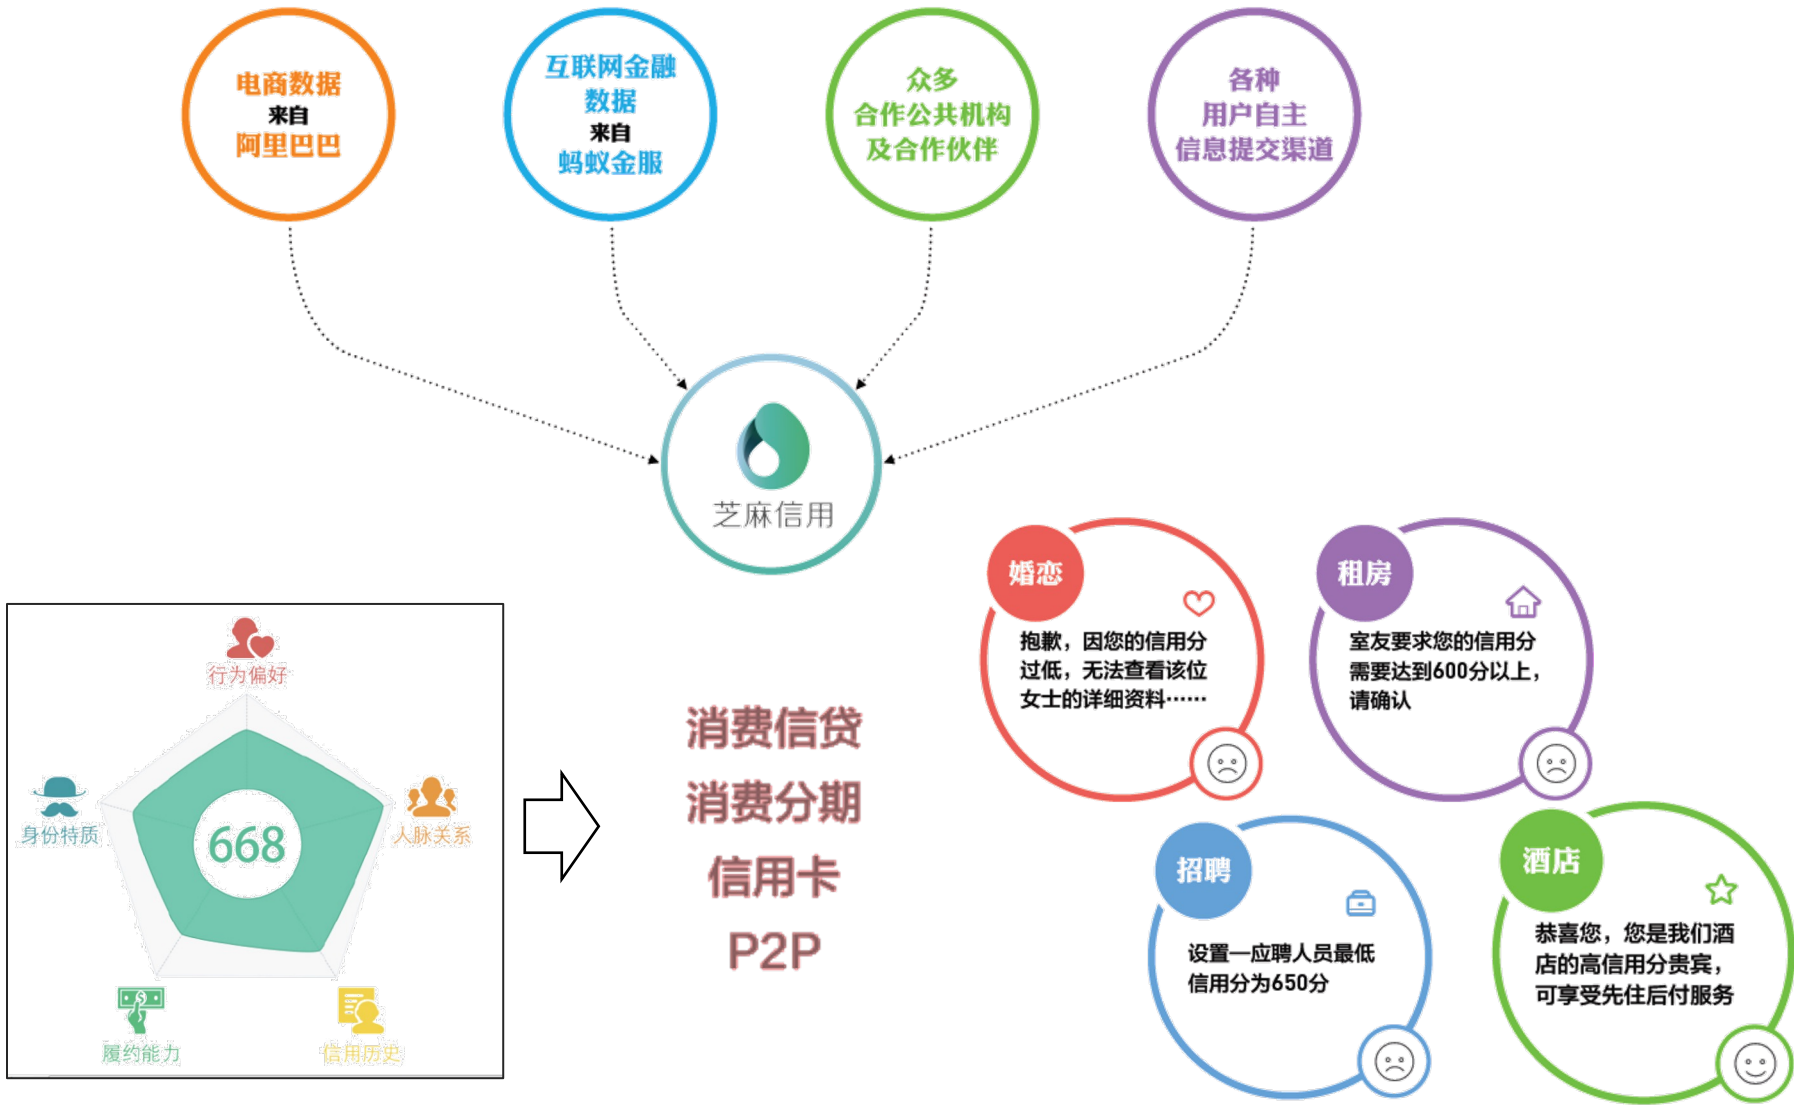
电商数据
来自
阿里巴巴

互联网金融
数据
来自
蚂蚁金服

众多
合作公共机构
及合作伙伴

各种
用户自主
信息提交渠道

芝麻信用

行为偏好
身份特质
人脉关系
668
履约能力
信用历史

消费信贷
消费分期
信用卡
P2P

婚恋
抱歉，因您的信用分过低，无法查看该位女士的详细资料……

租房
室友要求您的信用分需要达到600分以上，请确认

招聘
设置一应聘人员最低信用分为650分

酒店
恭喜您，您是我们酒店的高信用分贵宾，可享受先住后付服务